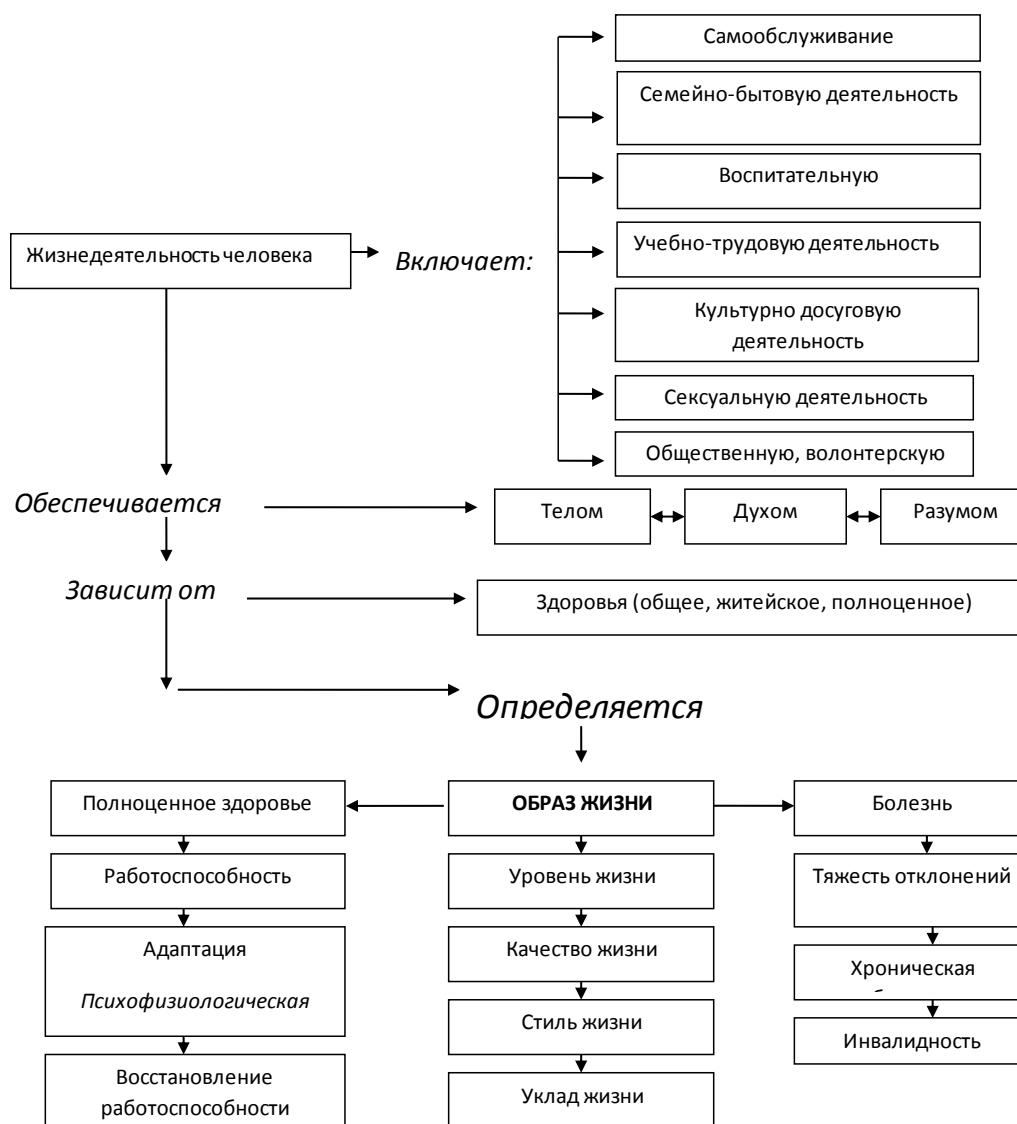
Самообслуживание

Семейно-бытовую деятельность

Воспитательную

Жизнедеятельность человека

Включает:

Учебно-трудовую деятельность

Культурно досуговую деятельность

Сексуальную деятельность

Общественную, волонтерскую

Обеспечивается

Телом

Духом

Разумом

Зависит от

Здоровья (общее, житейское, полноценное)

Определяется

Полноценное здоровье

ОБРАЗ ЖИЗНИ

Болезнь

Работоспособность

Уровень жизни

Тяжесть отклонений

Адаптация

Психофизиологическая

Качество жизни

Хроническая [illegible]

Стиль жизни

Инвалидность

Восстановление работоспособности

Уклад жизни